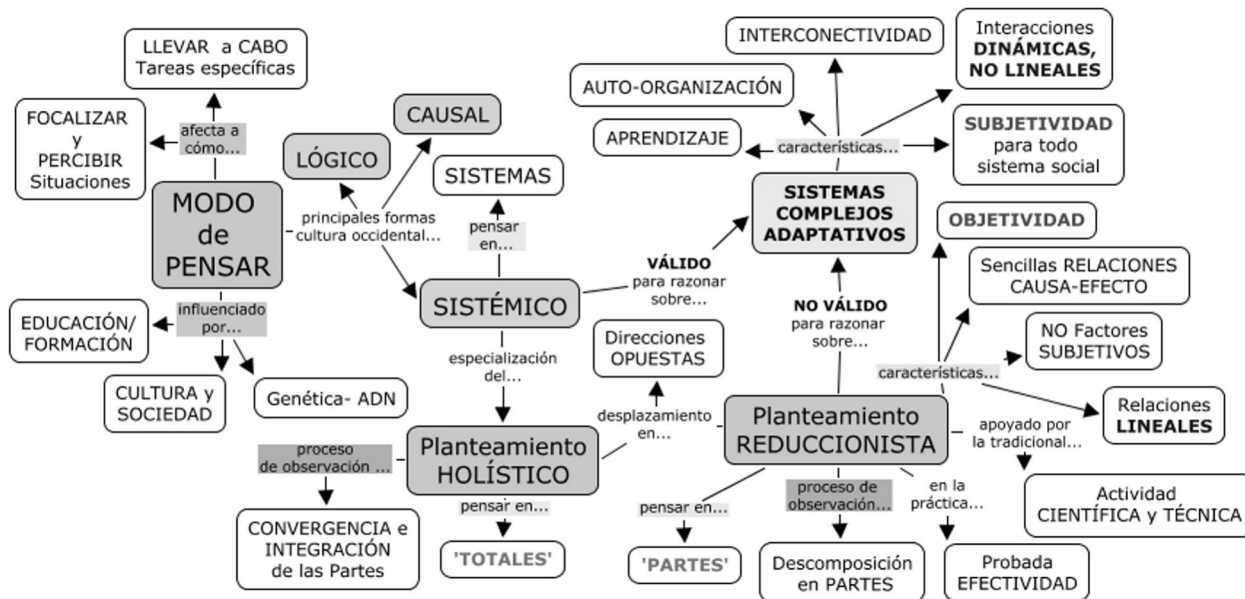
LLEVAR a CABO
Tareas específicas

FOCALIZAR
y
PERCIBIR
Situaciones

afecta a
cómo...

MODO
de
PENSAR

influenciado
por...

EDUCACIÓN/
FORMACIÓN

CULTURA y
SOCIEDAD

Genética- ADN

LÓGICO

CAUSAL

principales formas
cultura occidental...

SISTEMAS

pensar
en...

SISTÉMICO

especialización
del...

Planteamiento
HOLÍSTICO

proceso
de observación ...

CONVERGENCIA e
INTEGRACIÓN
de las Partes

pensar en...

'TOTALES'

Direcciones
OPUESTAS

desplazamiento
en...

VÁLIDO
para razonar
sobre...

INTERCONECTIVIDAD

Interacciones
DINÁMICAS,
NO LINEALES

AUTO-ORGANIZACIÓN

APRENDIZAJE

características...

SUBJETIVIDAD
para todo
sistema social

SISTEMAS
COMPLEJOS
ADAPTATIVOS

OBJETIVIDAD

Sencillas RELACIONES
CAUSA-EFECTO

NO FACTORES
SUBJETIVOS

NO VÁLIDO
para razonar
sobre...

características...

Relaciones
LINEALES

Planteamiento
REDUCCIONISTA

apoyado por
la tradicional...

Actividad
CIENTÍFICA y TÉCNICA

pensar en...

'PARTES'

proceso de
observación...

Descomposición
en PARTES

en la
práctica...

Probada
EFECTIVIDAD